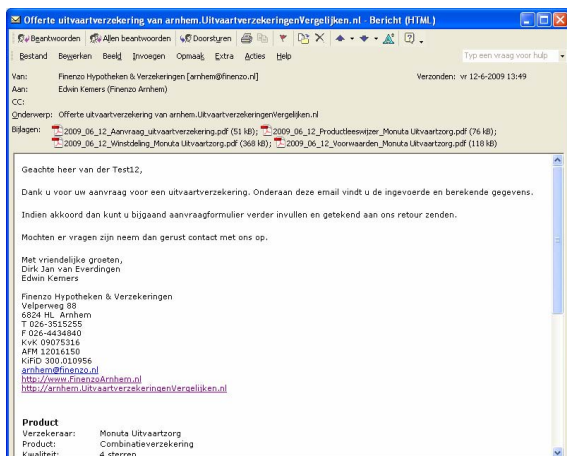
Offerte uitvaartverzekering van arnhem.UitvaartverzekeringenVergelijken.nl - Bericht (HTML)

Beantwoorden | Allen beantwoorden | Doorsturen

Bestand Bewerken Beeld Invoegen Opmaak Extra Acties Help

Typ een vraag voor hulp

Van: Finenzo Hypotheken & Verzekeringen [arnhem@finenzo.nl]
Verzonden: vr 12-6-2009 13:49
Aan: Edwin Kemers (Finenzo Arnhem)
CC:
Onderwerp: Offerte uitvaartverzekering van arnhem.UitvaartverzekeringenVergelijken.nl
Bijlagen: 2009_06_12_Aanvraag_uitvaartverzekering.pdf (51 kb); 2009_06_12_Productleeswijzer_Monuta Uitvaartzorg.pdf (76 kb); 2009_06_12_Winstdeling_Monuta Uitvaartzorg.pdf (368 kb); 2009_06_12_Voorwaarden_Monuta Uitvaartzorg.pdf (118 kb)

Geachte heer van der Test12,

Dank u voor uw aanvraag voor een uitvaartverzekering. Onderaan deze email vindt u de ingevoerde en berekende gegevens.

Indien akkoord dan kunt u bijgaand aanvraagformulier verder invullen en getekend aan ons retour zenden.

Mochten er vragen zijn neem dan gerust contact met ons op.

Met vriendelijke groeten,
Dirk Jan van Everdingen
Edwin Kemers

Finenzo Hypotheken & Verzekeringen
Velperweg 88
6824 HL Arnhem
T 026-3515255
F 026-4434840
KvK 09075316
AFM 12016150
KiFiD 300.010956
arnhem@finenzo.nl
http://www.FinenzoArnhem.nl
http://arnhem.UitvaartverzekeringenVergelijken.nl

Product
Verzekeraar: Monuta Uitvaartzorg
Product: Combinatieverzekering
Kwaliteit: 4 sterren